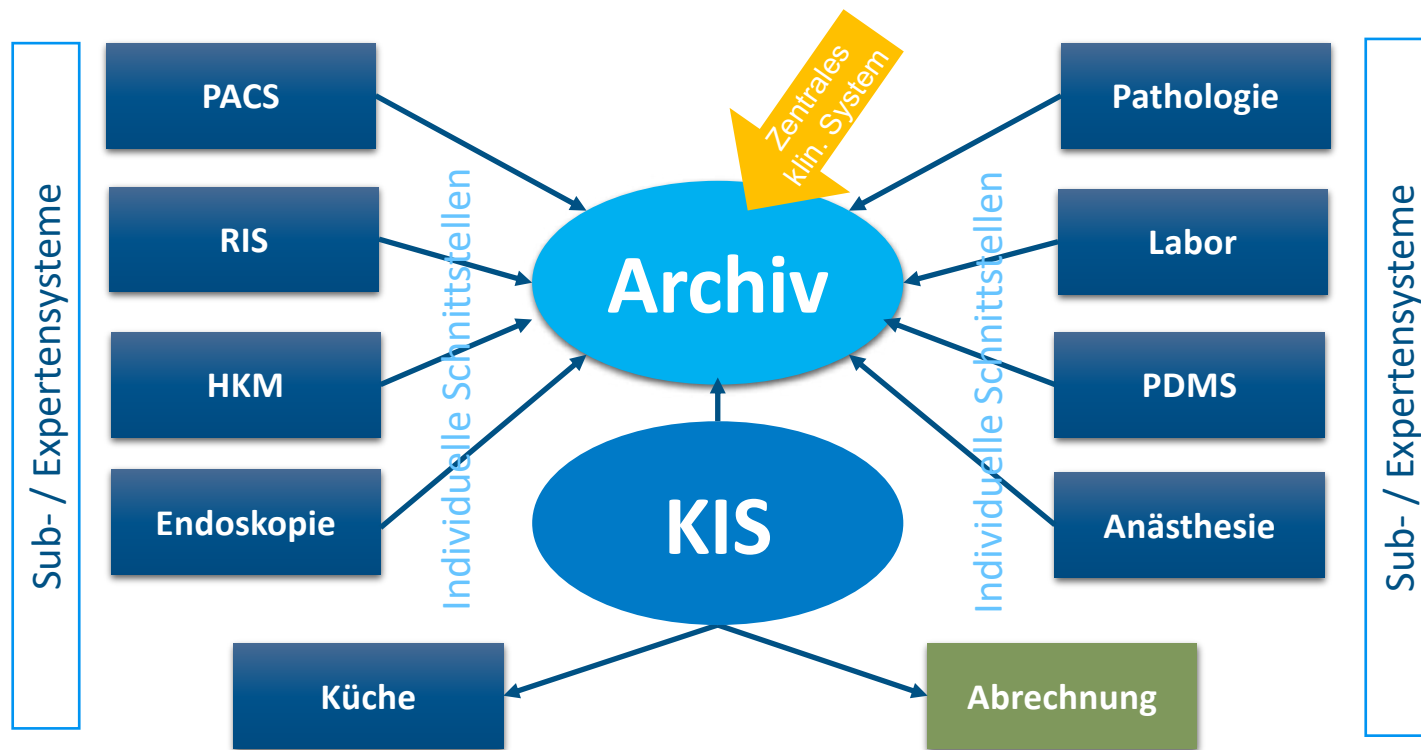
Sub- / Expertensysteme

PACS

RIS

HKM

Endoskopie

Individuelle Schnittstellen

Zentrales klin. System

Archiv

KIS

Individuelle Schnittstellen

Pathologie

Labor

PDMS

Anästhesie

Sub- / Expertensysteme

Küche

Abrechnung